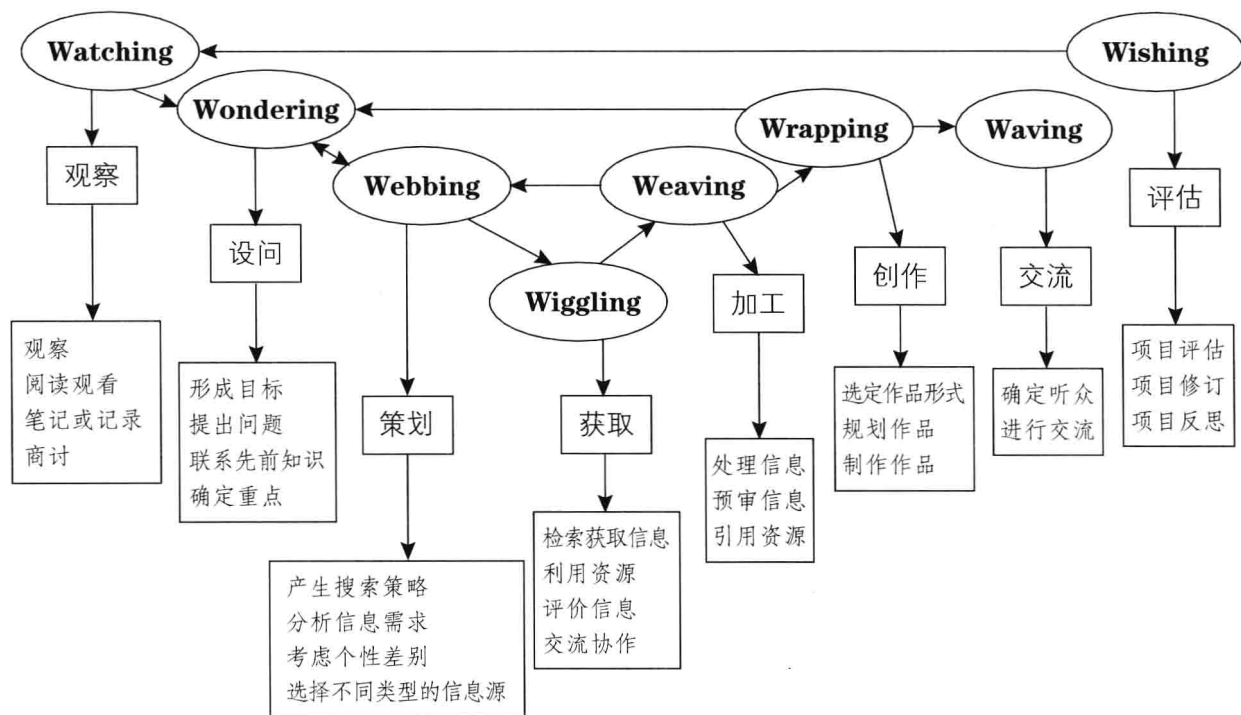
Watching

Wishing

Wondering

Wrapping

Waving

观察

Webbing

Weaving

评估

设问

创作

交流

Wiggling

加工

观察
阅读观看
笔记或记录
商讨

项目评估
项目修订
项目反思

形成目标
提出问题
联系先前知识
确定重点

策划

获取

选定作品形式
规划作品
制作作品

确定听众
进行交流

处理信息
预审信息
引用资源

检索获取信息
利用资源
评价信息
交流协作

产生搜索策略
分析信息需求
考虑个性差别
选择不同类型的信息源